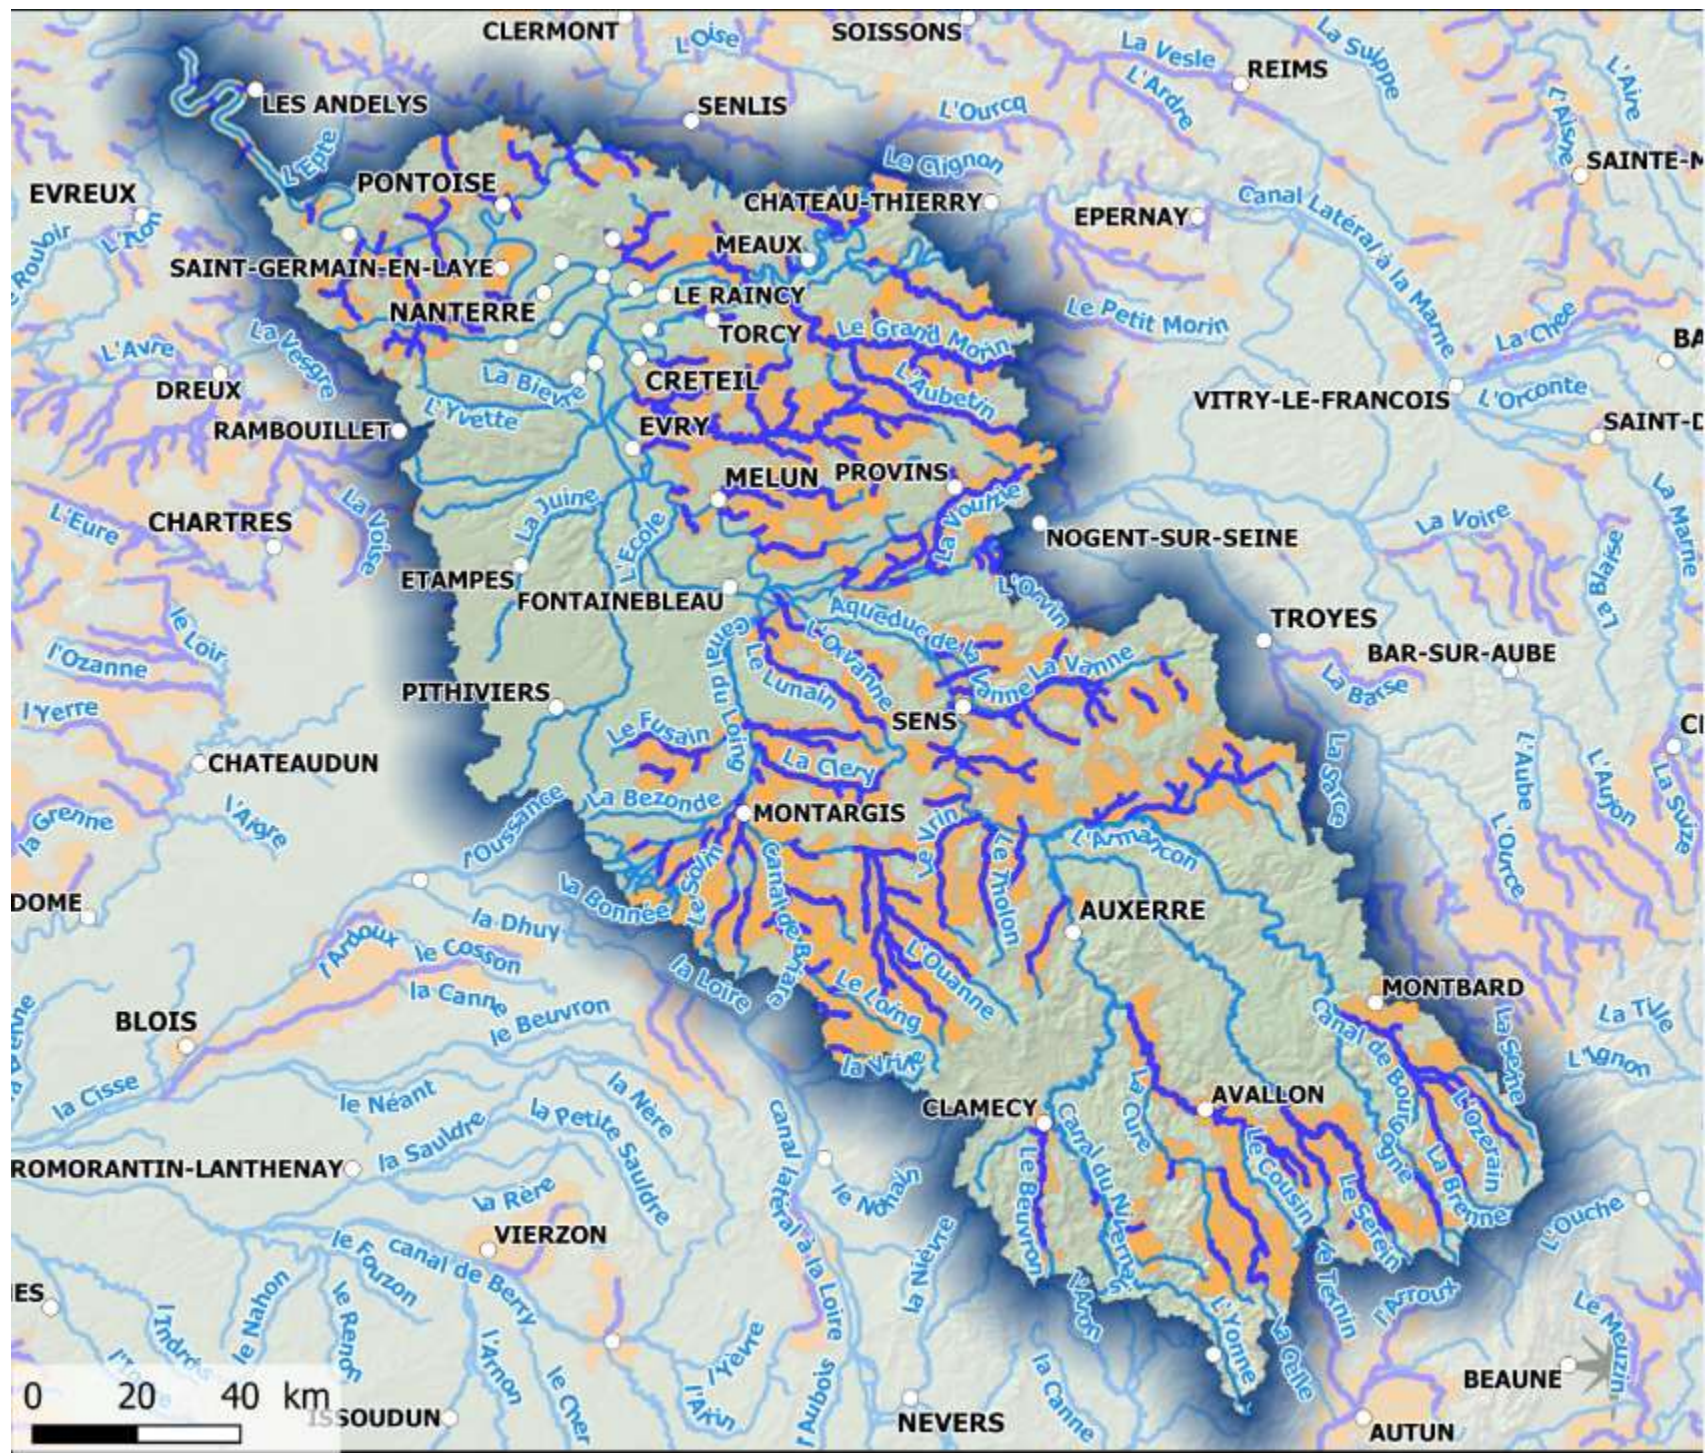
CLERMONT
SOISSONS
L'Oise
La Vesle
La Suippe
REIMS
L'Ardre
L'Aire
LES ANDELYS
SENLIS
L'Ourcq
L'Aisne
L'Epte
Le Clignon
SAINTE-M
EVREUX
PONTOISE
CHATEAU-THIERRY
EPERNAY
Canal Latéral à la Marne
Le Rouloir
L'Iton
MEAUX
SAINT-GERMAIN-EN-LAYE
LE RAINCY
NANTERRE
TORCY
Le Petit Morin
Le Grand Morin
La Chee
BA
L'Avre
La Vesgre
La Bievre
CRETEIL
L'Aubetin
DREUX
VITRY-LE-FRANCOIS
L'Orconte
RAMBOUILLET
L'Yvette
EVRY
SAINT-D
MELUN
PROVINS
La Voise
La Juine
L'Ecole
La Voulzie
L'Eure
CHARTRES
NOGENT-SUR-SEINE
La Voire
La Marne
ETAMPES
FONTAINEBLEAU
L'Orvin
La Blaise
Aqueduc de la Vanne
TROYES
Le Loir
Canal du Loing
L'Orvanne
L'Ozanne
Le Lunain
La Vanne
BAR-SUR-AUBE
PITHIVIERS
La Barse
l'Yerre
SENS
Le Fusain
C
La Sarce
L'Aube
CHATEAUDUN
La Clery
L'Aujon
La Suize
L'Aigre
La Bezonde
MONTARGIS
la Grenne
L'Oussance
Le Vrin
Le Tholon
L'Armancon
L'Ource
Le Solin
DOME
Canal de Briare
La Bonnée
la Dhuy
AUXERRE
l'Ardoux
le Cosson
L'Ouanne
la Canne
Le Loing
MONTBARD
la Loire
le Beuvron
La Tille
La Seine
BLOIS
L'Ignon
La Vrille
la Cisse
le Néant
la Nère
AVALLON
L'Ozerain
CLAMECY
La Cure
Canal de Bourgogne
la Petite Sauldre
canal du Nivernais
Le Cousin
La Brenne
la Sauldre
ROMORANTIN-LANTHENAY
canal latéral à la Loire
Le Serein
la Rère
Le Nohain
L'Ouche
VIERZON
Le Beuvron
Le Fouzon
canal de Berry
La Nièvre
Le Ternin
L'Arroux
ES
Le Nahon
Le Renon
L'Aron
L'Yonne
La Cuille
Le Meuzin
L'Indre
L'Arnon
L'Yèvre
Le Cher
L'Auron
L'Aubois
La Canne
BEAUNE
0
20
40
km
ISSOUDUN
NEVERS
AUTUN